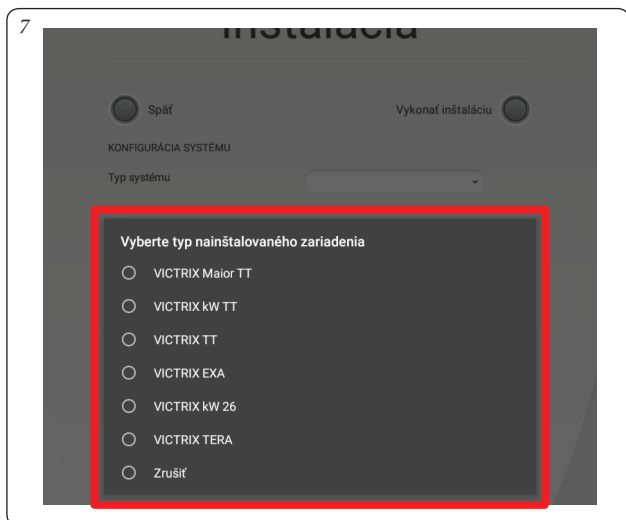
7

Inštalácia

Späť

Vykonať inštaláciu

KONFIGURÁCIA SYSTÉMU

Typ systému

Vyberte typ nainštalovaného zariadenia

VICTRIX Maior TT

VICTRIX kW TT

VICTRIX TT

VICTRIX EXA

VICTRIX kW 26

VICTRIX TERA

Zrušiť